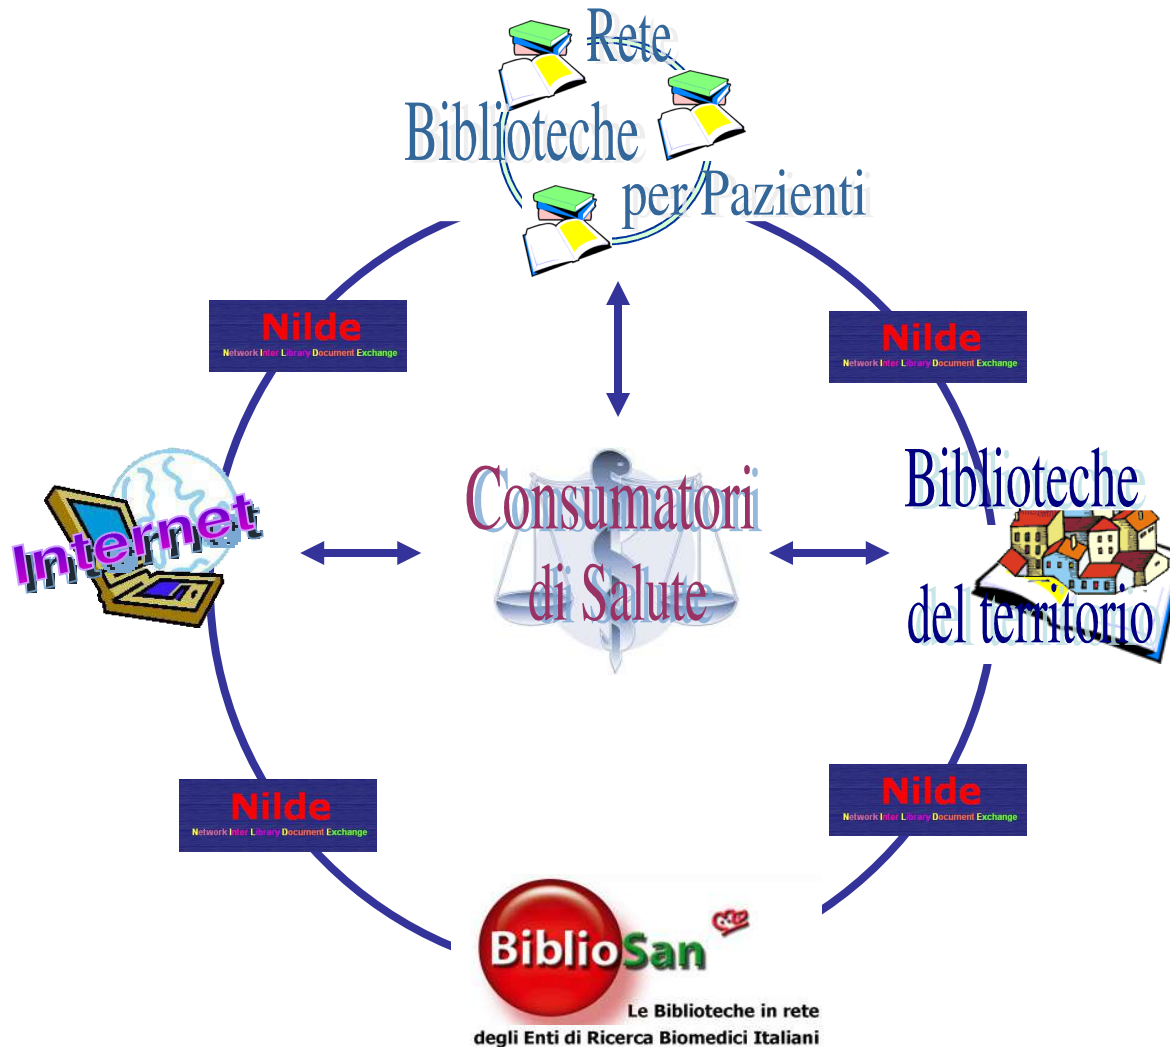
Rete Biblioteche per Pazienti

Nilde
Network Inter Library Document Exchange

Nilde
Network Inter Library Document Exchange

Internet

Consumatori di Salute

Biblioteche del territorio

Nilde
Network Inter Library Document Exchange

Nilde
Network Inter Library Document Exchange

BiblioSan
Le Biblioteche in rete degli Enti di Ricerca Biomedici Italiani